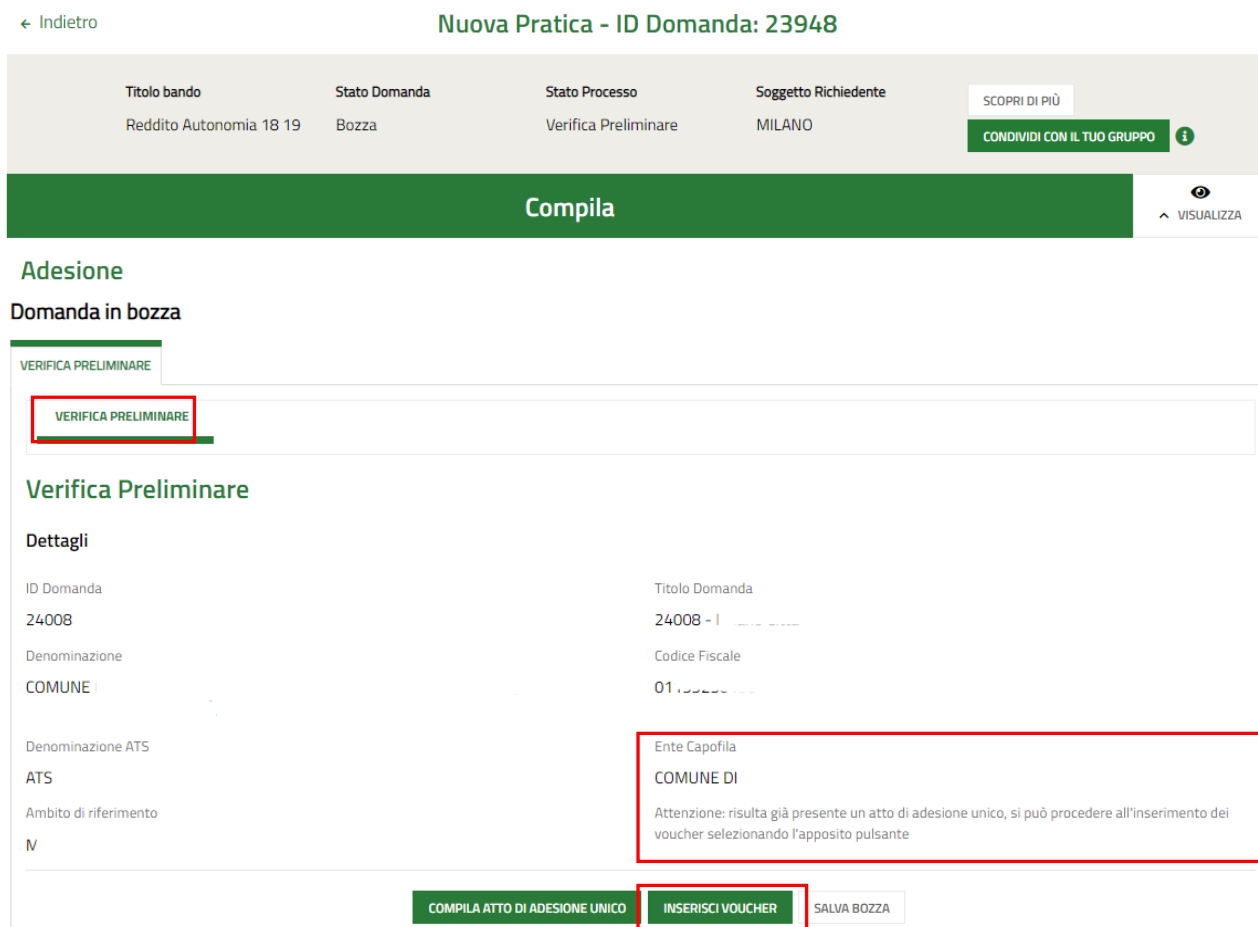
← Indietro

Nuova Pratica - ID Domanda: 23948

| Titolo bando | Stato Domanda | Stato Processo | Soggetto Richiedente |
|---|---|---|---|
| Reddito Autonomia 18 19 | Bozza | Verifica Preliminare | MILANO |

SCOPRI DI PIÙ

CONDIVIDI CON IL TUO GRUPPO

Compila

VISUALIZZA

Adesione

Domanda in bozza

VERIFICA PRELIMINARE

VERIFICA PRELIMINARE

Verifica Preliminare

Dettagli

ID Domanda
24008

Titolo Domanda
24008 - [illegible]

Denominazione
COMUNE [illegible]

Codice Fiscale
01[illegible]

Denominazione ATS
ATS

Ente Capofila
COMUNE DI

Ambito di riferimento
M

Attenzione: risulta già presente un atto di adesione unico, si può procedere all'inserimento dei voucher selezionando l'apposito pulsante

COMPILA ATTO DI ADESIONE UNICO

INSERISCI VOUCHER

SALVA BOZZA